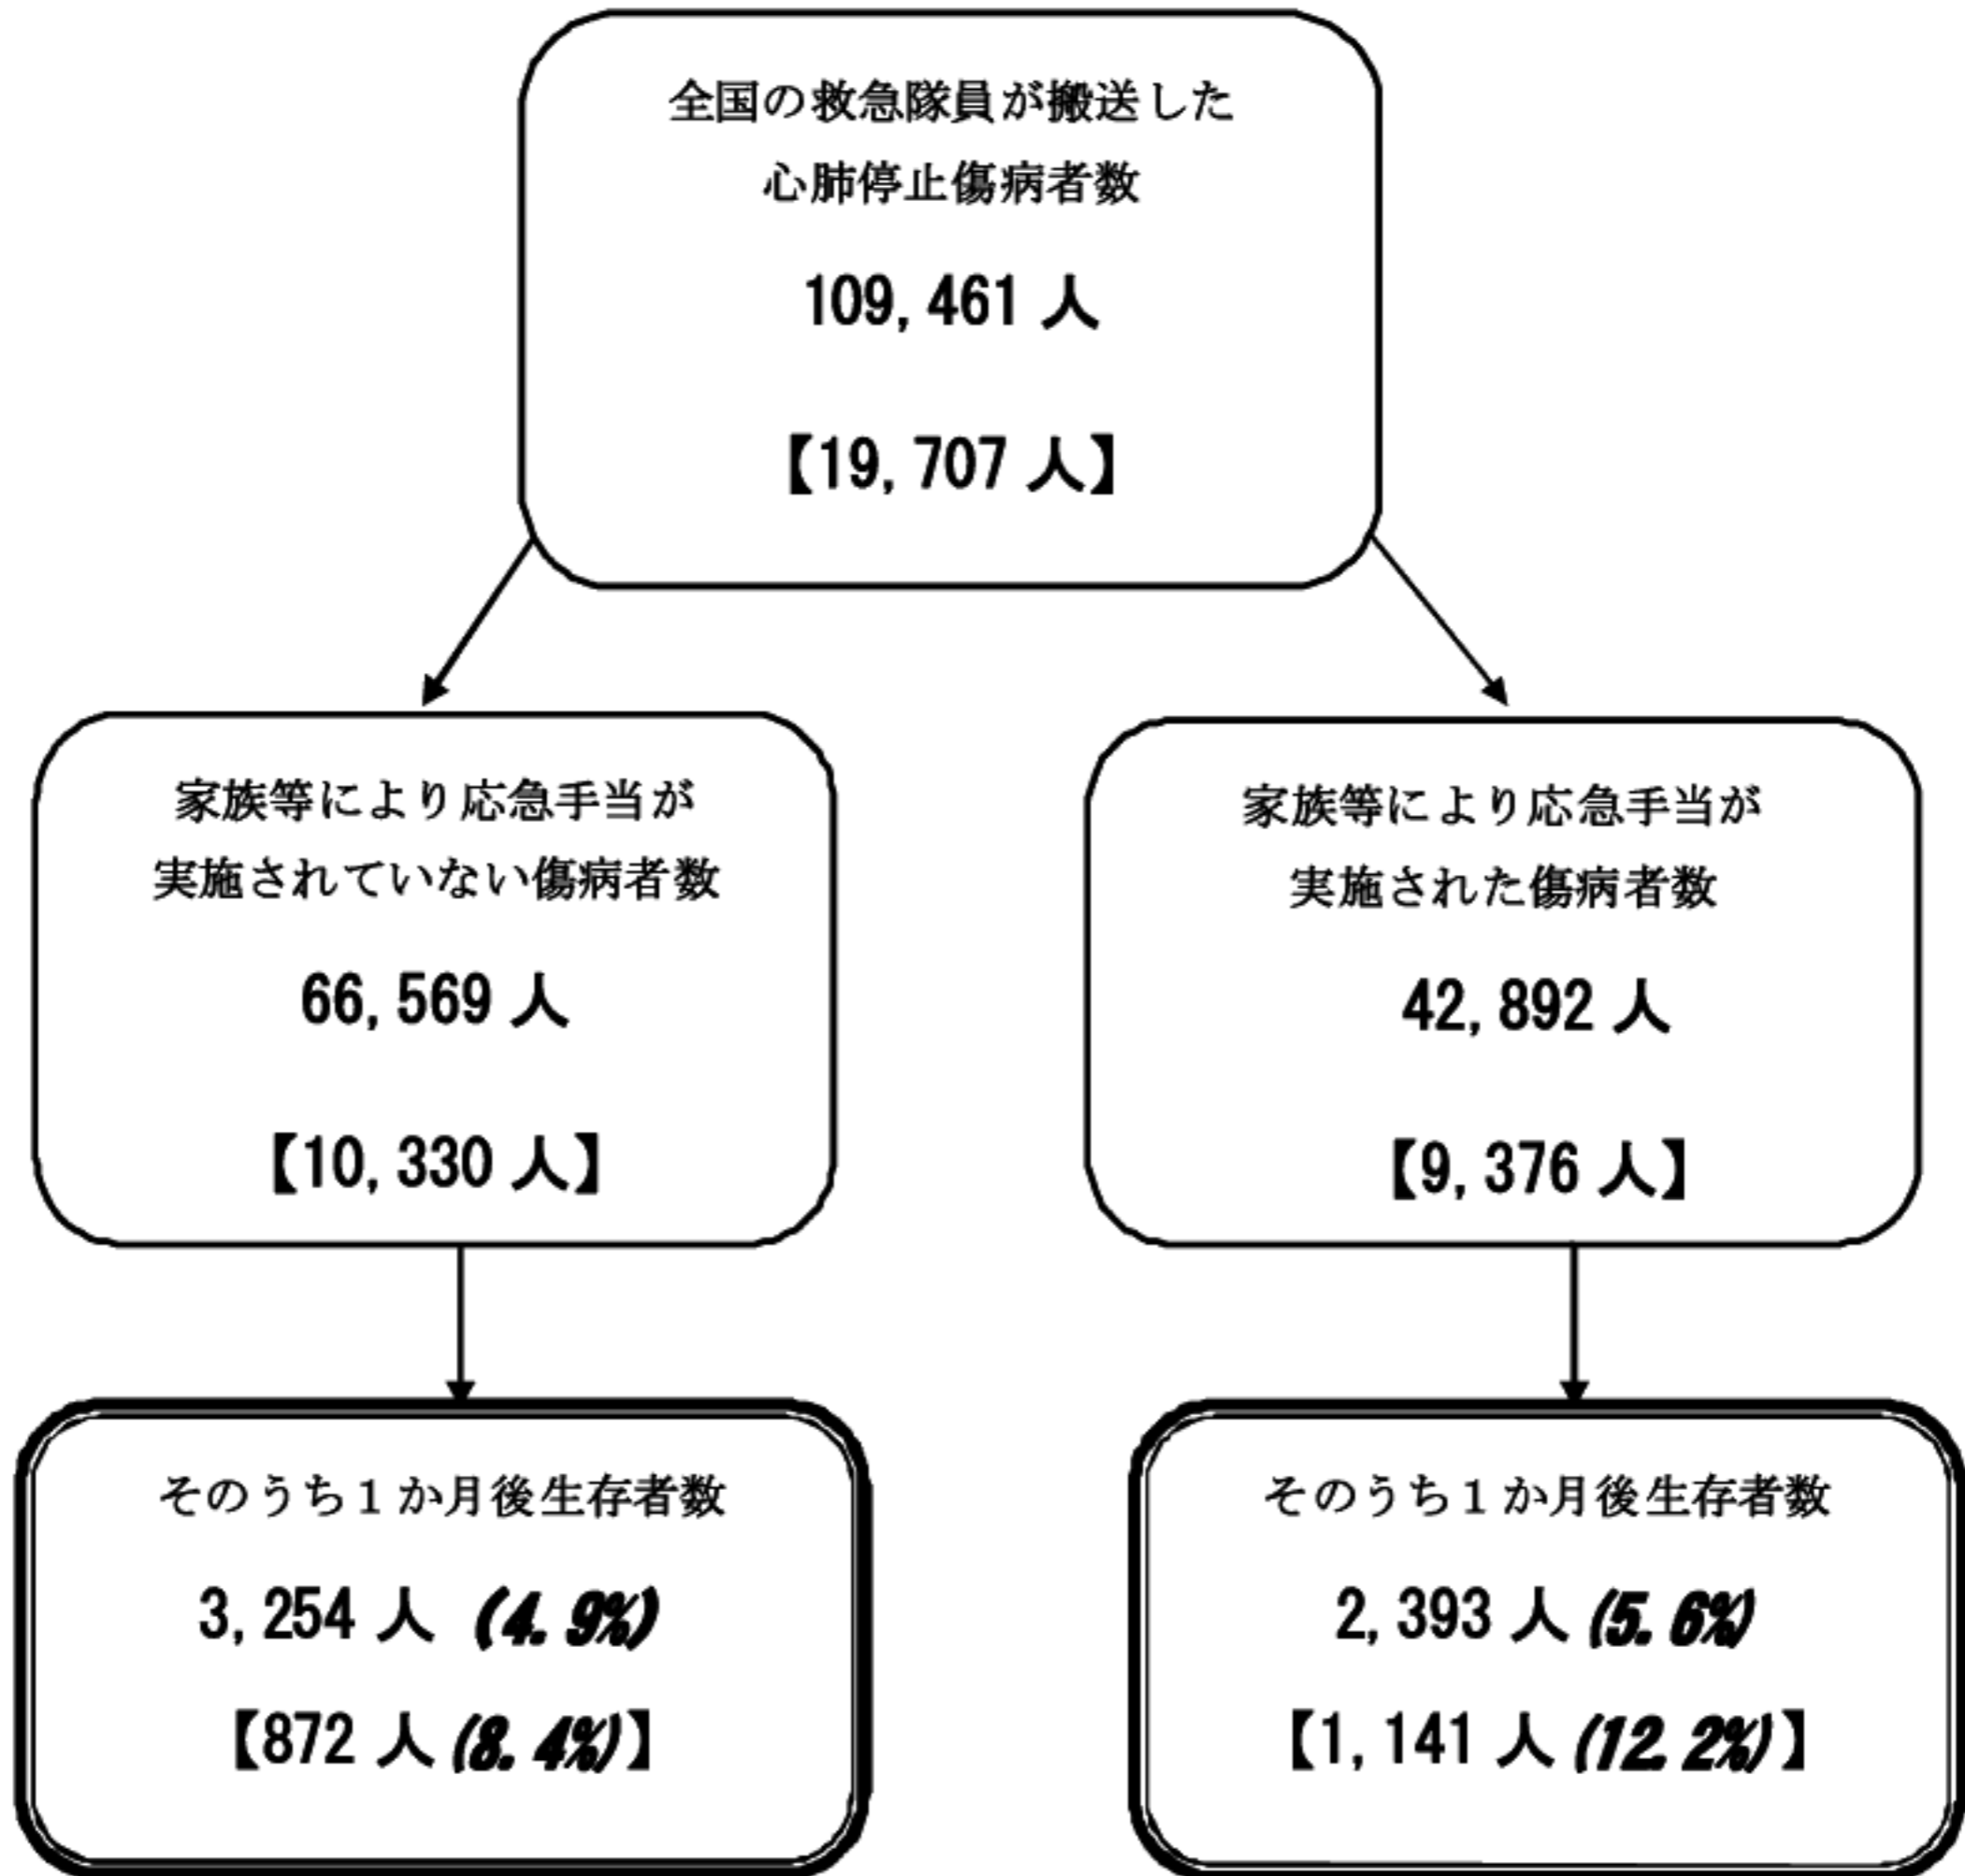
全国の救急隊員が搬送した心肺停止傷病者数

109,461 人

【19,707 人】

家族等により応急手当が実施されていない傷病者数

66,569 人

【10,330 人】

家族等により応急手当が実施された傷病者数

42,892 人

【9,376 人】

そのうち１か月後生存者数

3,254 人 (4.9%)

【872 人 (8.4%)】

そのうち１か月後生存者数

2,393 人 (5.6%)

【1,141 人 (12.2%)】